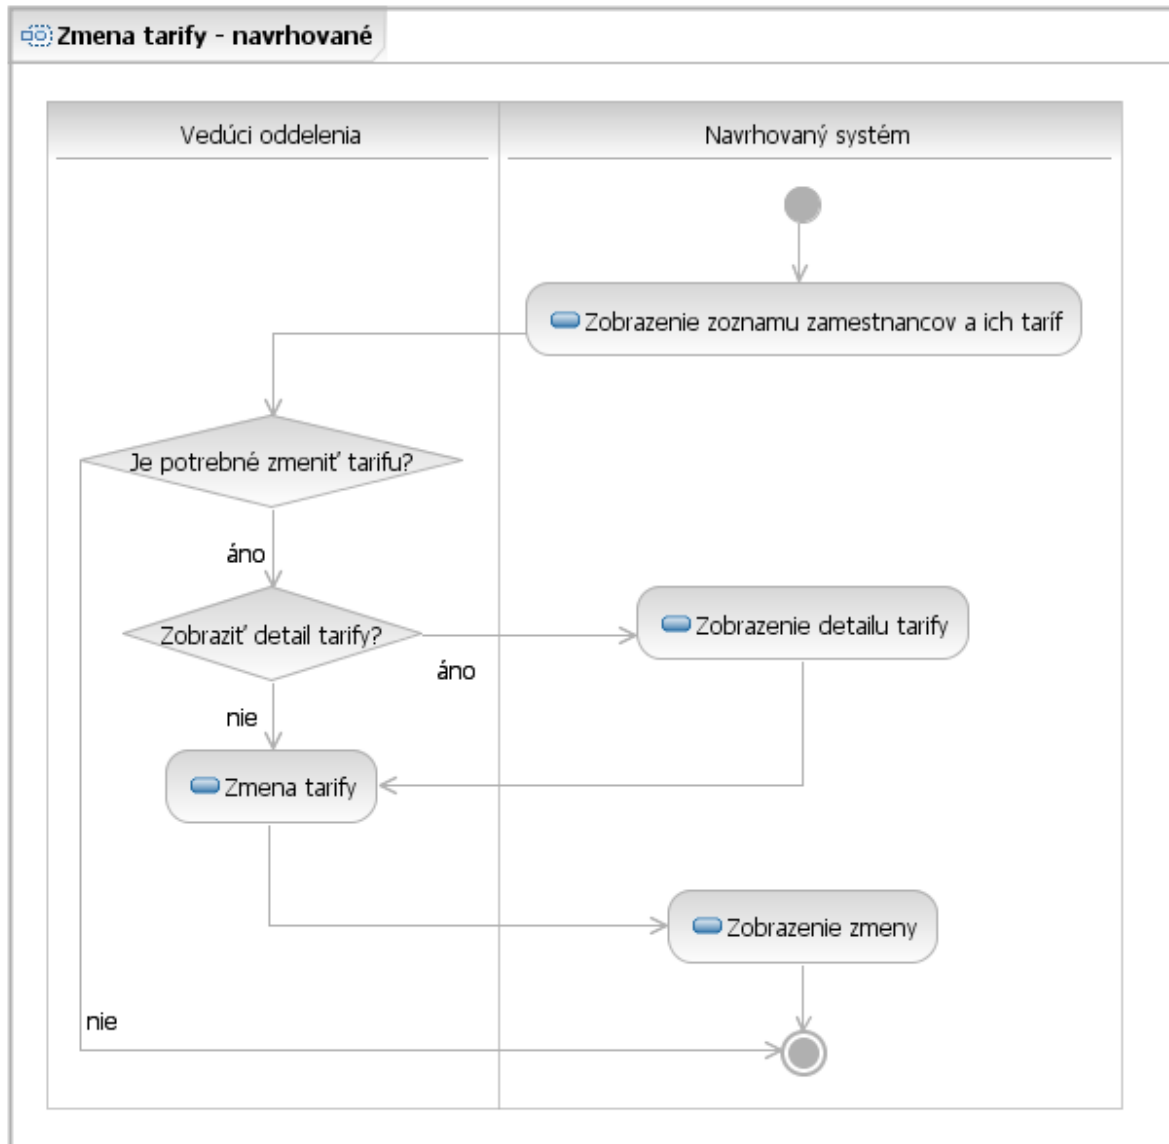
Zmena tarify - navrhované

Vedúci oddelenia

Navrhovaný systém

Zobrazenie zoznamu zamestnancov a ich taríf

Je potrebné zmeniť tarifu?

áno

Zobraziť detail tarify?

áno

Zobrazenie detailu tarify

nie

Zmena tarify

Zobrazenie zmeny

nie